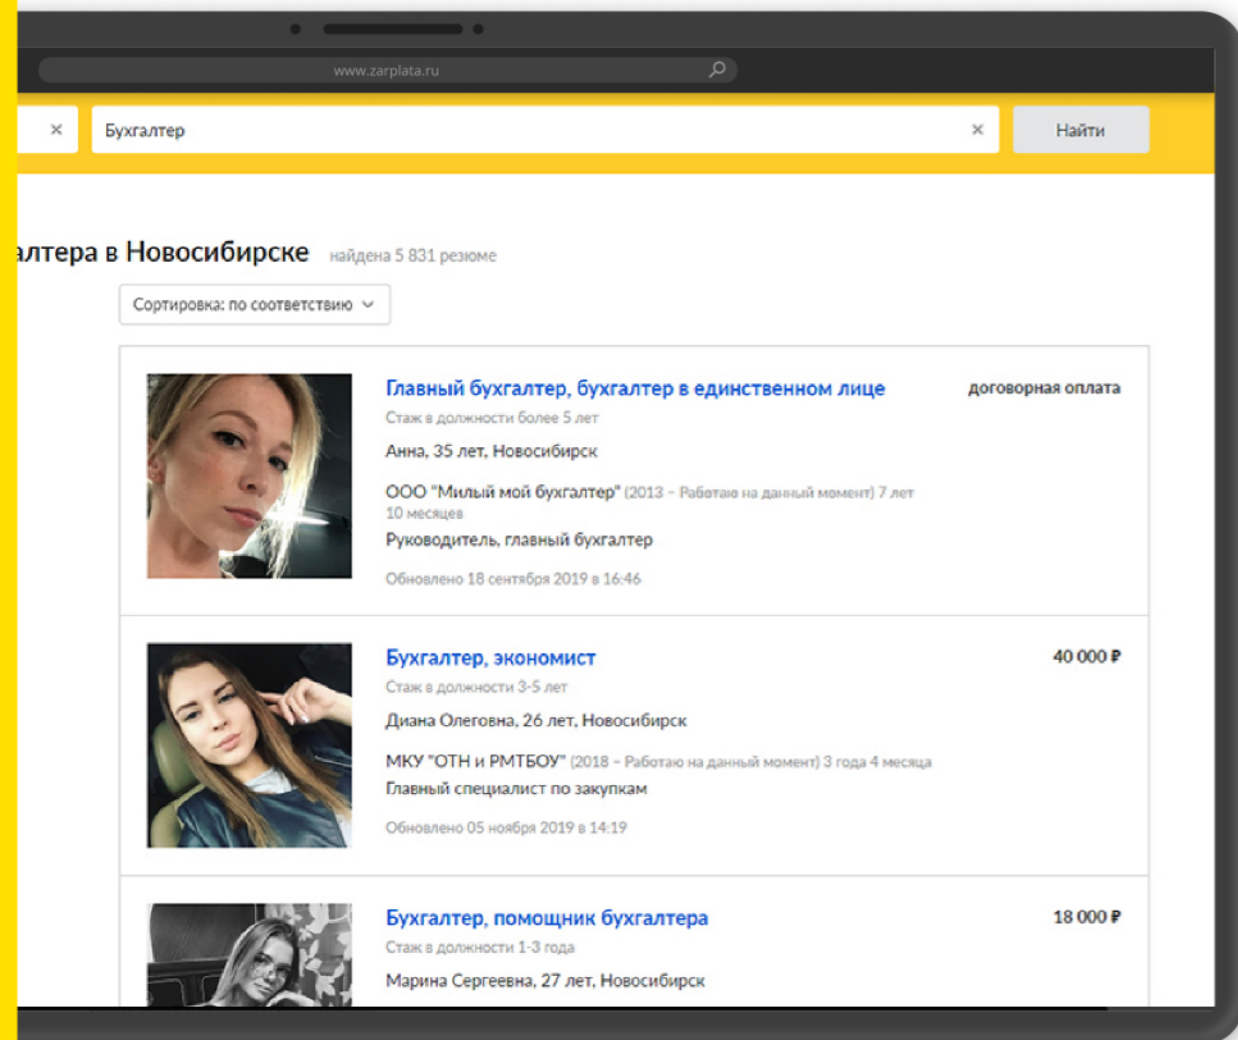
www.zarplata.ru

×

Бухгалтер ×

Найти

лтера в Новосибирске найдена 5 831 резюме

Сортировка: по соответствию

Главный бухгалтер, бухгалтер в единственном лице

договорная оплата

Стаж в должности более 5 лет

Анна, 35 лет, Новосибирск

ООО "Милый мой бухгалтер" (2013 – Работаю на данный момент) 7 лет 10 месяцев

Руководитель, главный бухгалтер

Обновлено 18 сентября 2019 в 16:46

Бухгалтер, экономист

40 000 ₽

Стаж в должности 3-5 лет

Диана Олеговна, 26 лет, Новосибирск

МКУ "ОТН и РМТБОУ" (2018 – Работаю на данный момент) 3 года 4 месяца

Главный специалист по закупкам

Обновлено 05 ноября 2019 в 14:19

Бухгалтер, помощник бухгалтера

18 000 ₽

Стаж в должности 1-3 года

Марина Сергеевна, 27 лет, Новосибирск